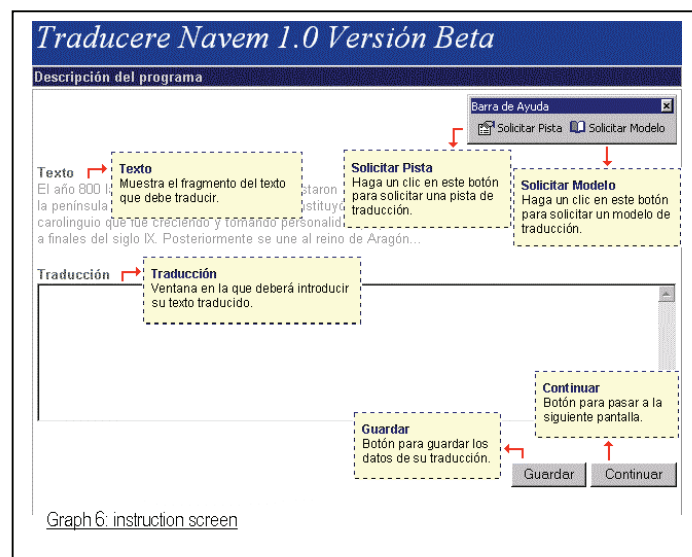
Traducere Navem 1.0 Versión Beta

Descripción del programa

Barra de Ayuda

Solicitar Pista

Solicitar Modelo

Texto

El año 800 l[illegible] staron la península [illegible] stituy carolinguio que fue creciendo y tomando personalid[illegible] a finales del siglo IX. Posteriormente se une al reino de Aragón...

Texto
Muestra el fragmento del texto que debe traducir.

Solicitar Pista
Haga un clic en este botón para solicitar una pista de traducción.

Solicitar Modelo
Haga un clic en este botón para solicitar un modelo de traducción.

Traducción

Traducción
Ventana en la que deberá introducir su texto traducido.

Continuar
Botón para pasar a la siguiente pantalla.

Guardar
Botón para guardar los datos de su traducción.

Guardar

Continuar

Graph 6: instruction screen